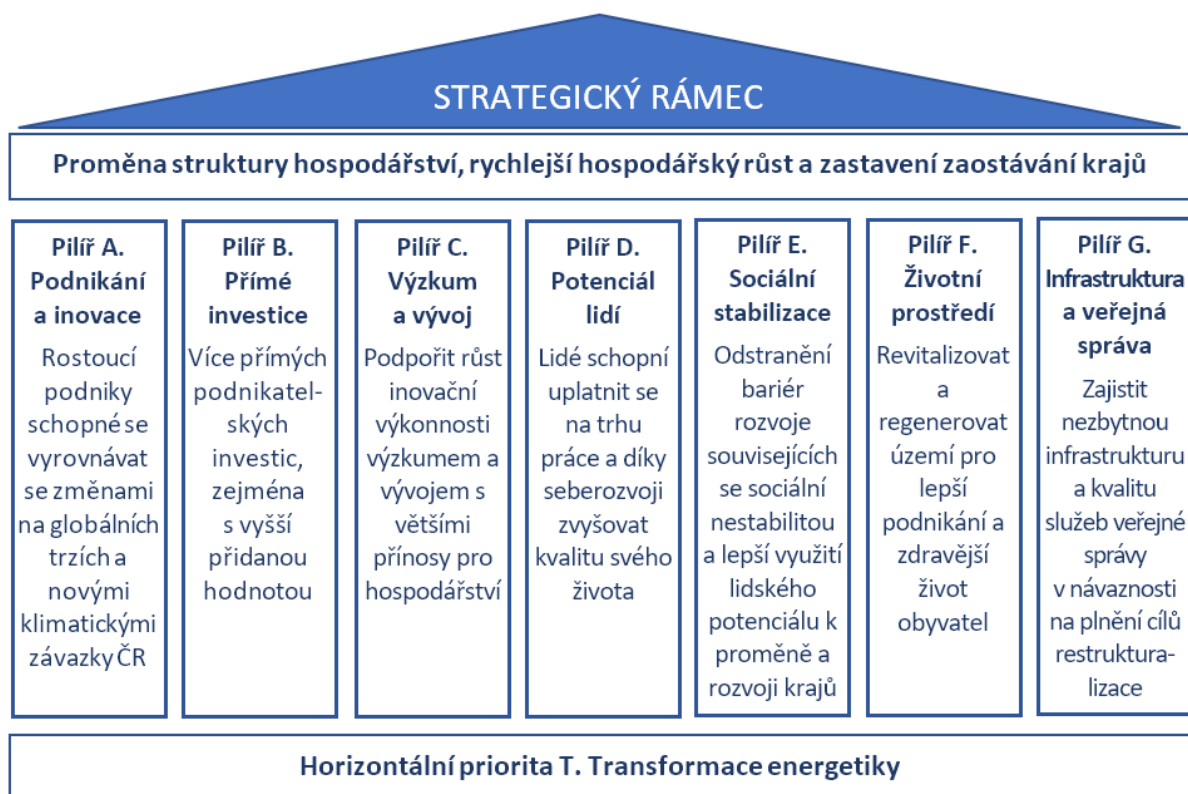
STRATEGICKÝ RÁMEC

Proměna struktury hospodářství, rychlejší hospodářský růst a zastavení zaostávání krajů

Pilíř A. Podnikání a inovace
Rostoucí podniky schopné se vyrovnávat se změnami na globálních trzích a novými klimatickými závazky ČR

Pilíř B. Přímé investice
Více přímých podnikatelských investic, zejména s vyšší přidanou hodnotou

Pilíř C. Výzkum a vývoj
Podpořit růst inovační výkonnosti výzkumem a vývojem s většími přínosy pro hospodářství

Pilíř D. Potenciál lidí
Lidé schopní uplatnit se na trhu práce a díky seberozvoji zvyšovat kvalitu svého života

Pilíř E. Sociální stabilizace
Odstranění bariér rozvoje souvisejících se sociální nestabilitou a lepší využití lidského potenciálu k proměně a rozvoji krajů

Pilíř F. Životní prostředí
Revitalizovat a regenerovat území pro lepší podnikání a zdravější život obyvatel

Pilíř G. Infrastruktura a veřejná správa
Zajistit nezbytnou infrastrukturu a kvalitu služeb veřejné správy v návaznosti na plnění cílů restrukturalizace

Horizontální priorita T. Transformace energetiky